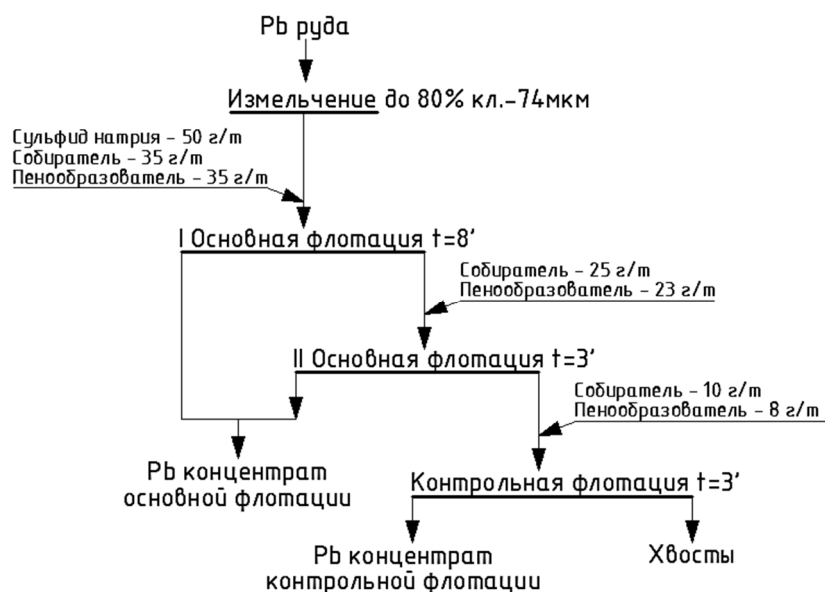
Pb руда

Измельчение до 80% кл.-74мкм

Сульфид натрия - 50 г/т
Собиратель - 35 г/т
Пенообразователь - 35 г/т

I Основная флотация t=8'

Собиратель - 25 г/т
Пенообразователь - 23 г/т

II Основная флотация t=3'

Собиратель - 10 г/т
Пенообразователь - 8 г/т

Pb концентрат основной флотации

Контрольная флотация t=3'

Pb концентрат контрольной флотации

Хвосты